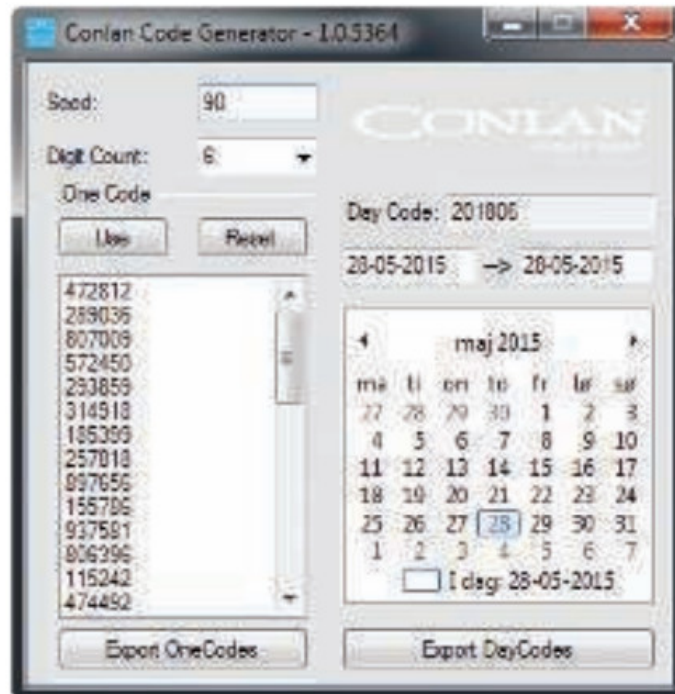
Conlan Code Generator - 1.0.5364

Seed: 90

Digit Count: 6

One Code

Use

Reset

472812
289036
807009
572450
293859
314918
185399
257818
897656
155786
937581
806396
115242
474492

CONLAN

Day Code: 201806

28-05-2015 -> 28-05-2015

maj 2015

| ma | ti | on | to | fr | lø | sø |
|---|---|---|---|---|---|---|
| 27 | 28 | 29 | 30 | 1 | 2 | 3 |
| 4 | 5 | 6 | 7 | 8 | 9 | 10 |
| 11 | 12 | 13 | 14 | 15 | 16 | 17 |
| 18 | 19 | 20 | 21 | 22 | 23 | 24 |
| 25 | 26 | 27 | 28 | 29 | 30 | 31 |
| 1 | 2 | 3 | 4 | 5 | 6 | 7 |

I dag: 28-05-2015

Export OneCodes

Export DayCodes